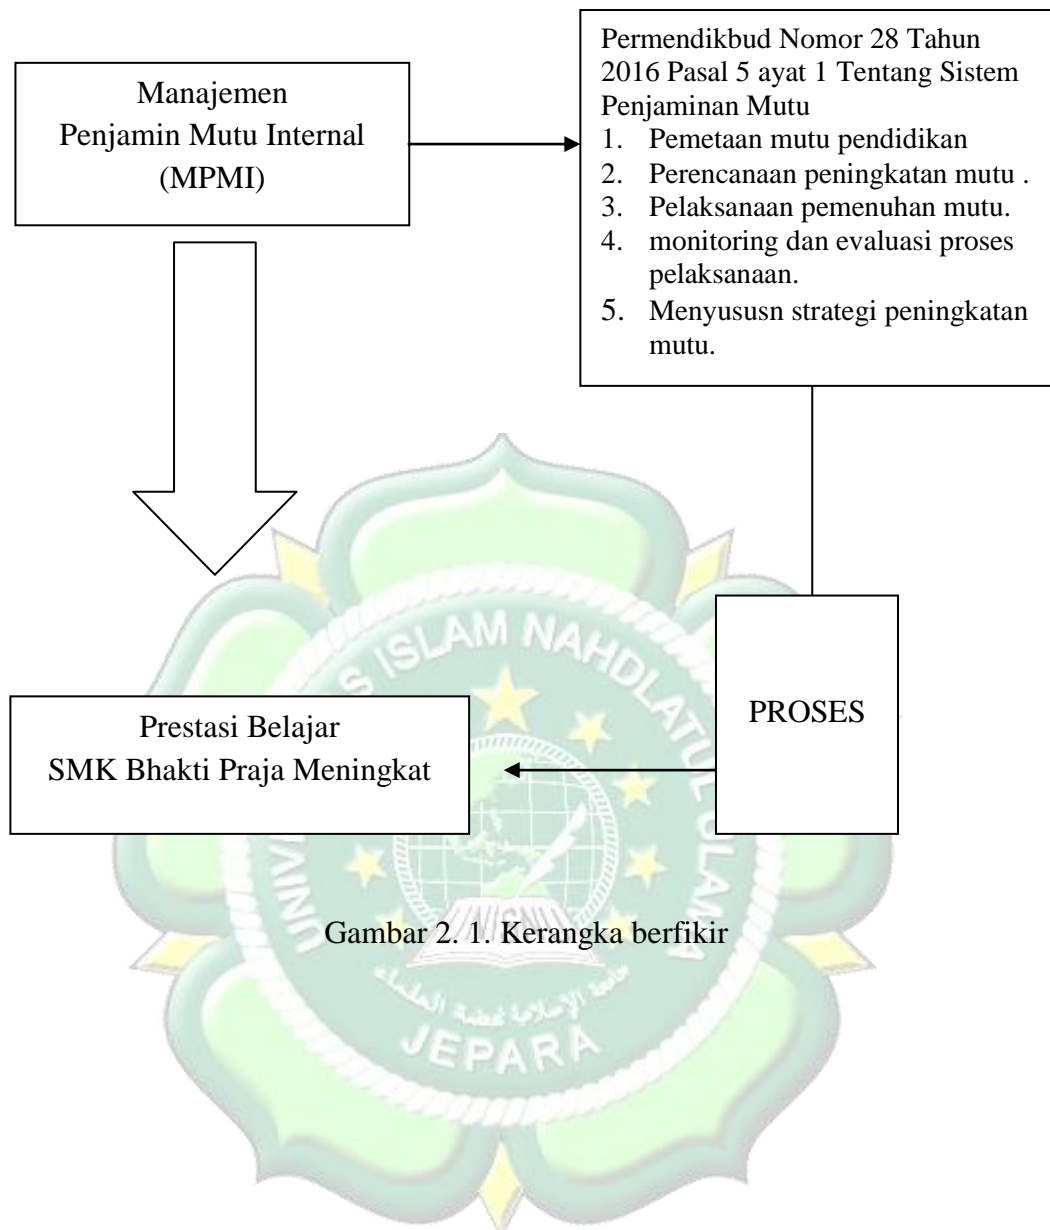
Manajemen
Penjamin Mutu Internal
(MPMI)

Permendikbud Nomor 28 Tahun 2016 Pasal 5 ayat 1 Tentang Sistem Penjaminan Mutu
1. Pemetaan mutu pendidikan
2. Perencanaan peningkatan mutu .
3. Pelaksanaan pemenuhan mutu.
4. monitoring dan evaluasi proses pelaksanaan.
5. Menyususn strategi peningkatan mutu.

UNIVERSITAS ISLAM NAHDLATUL ULAMA
JEPARA

PROSES

Prestasi Belajar
SMK Bhakti Praja Meningkat

Gambar 2. 1. Kerangka berfikir